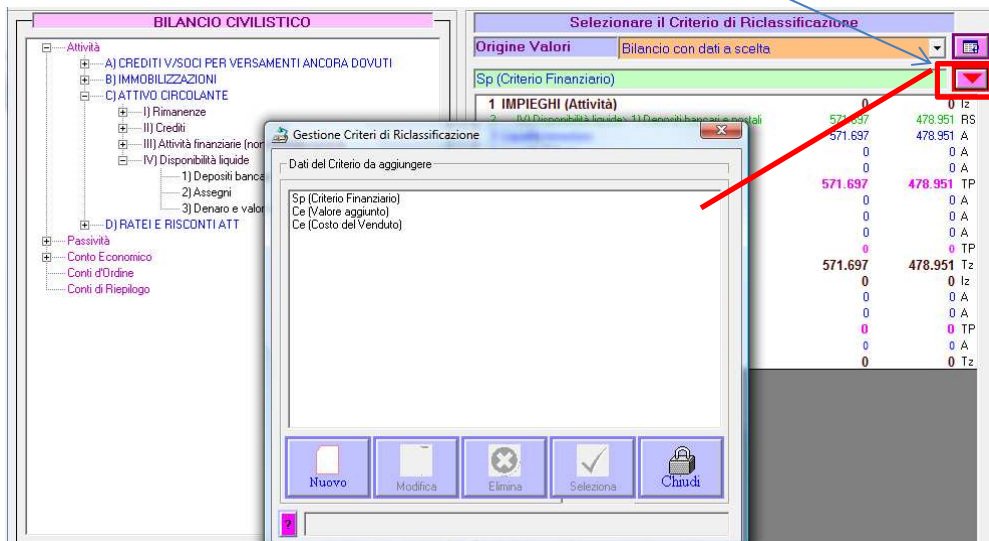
BILANCIO CIVILISTICO

Attività
A) CREDITI V/SOCI PER VERSAMENTI ANCORA DOVUTI
B) IMMOBILIZZAZIONI
C) ATTIVO CIRCOLANTE
I) Rimanenze
II) Crediti
III) Attività finanziarie (non
IV) Disponibilità liquide
1) Depositi banca
2) Assegni
3) Denaro e valor
D) RATEI E RISCONTI ATT
Passività
Conto Economico
Conti d'Ordine
Conti di Riepilogo

Selezionare il Criterio di Riclassificazione
Origine Valori
Bilancio con dati a scelta
Sp (Criterio Finanziario)

| | | | |
|---|---|---|---|
| 1 IMPIEGHI (Attività) | 0 | 0 | Iz |
| 2 IV) Disponibilità liquide: 1) Depositi bancari e postali | 571.697 | 478.951 | RS |
| | 571.697 | 478.951 | A |
| | 0 | 0 | A |
| | 0 | 0 | A |
| | 571.697 | 478.951 | TP |
| | 0 | 0 | A |
| | 0 | 0 | A |
| | 0 | 0 | A |
| | 0 | 0 | TP |
| | 571.697 | 478.951 | Tz |
| | 0 | 0 | Iz |
| | 0 | 0 | A |
| | 0 | 0 | A |
| | 0 | 0 | TP |
| | 0 | 0 | A |
| | 0 | 0 | Tz |

Gestione Criteri di Riclassificazione
Dati del Criterio da aggiungere
Sp (Criterio Finanziario)
Ce (Valore aggiunto)
Ce (Costo del Venduto)

Nuovo
Modifica
Elimina
Seleziona
Chiudi
?